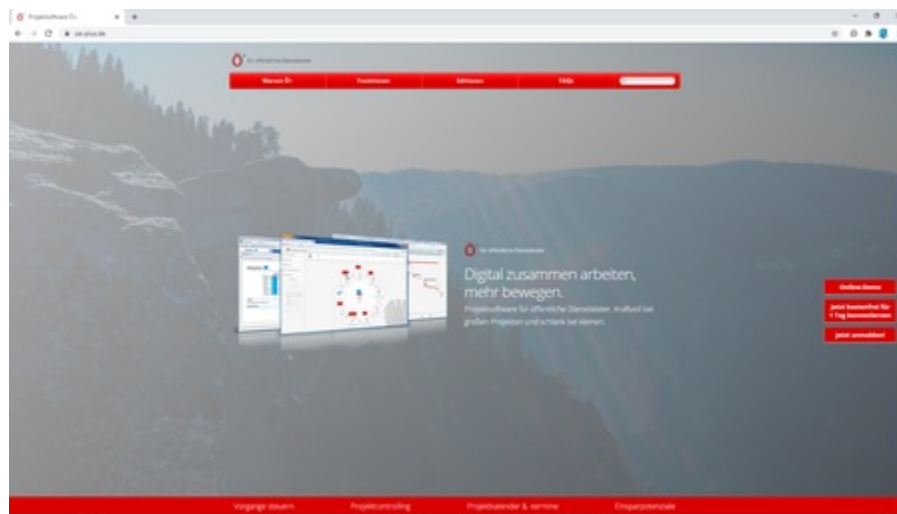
Projektsoftware Ö+

oe-plus.de

für öffentliche Dienstleister

Warum Ö+

Funktionen

Editionen

FAQs

für öffentliche Dienstleister

Digital zusammen arbeiten, mehr bewegen.

Projektsoftware für öffentliche Dienstleister. Kraftvoll bei großen Projekten und schlank bei kleinen.

Online-Demo

Jetzt kostenfrei für 1 Tag kennenlernen

Jetzt anmelden!

Vorgänge steuern

Projektcontrolling

Projektkalender & -termine

Einsparpotenziale